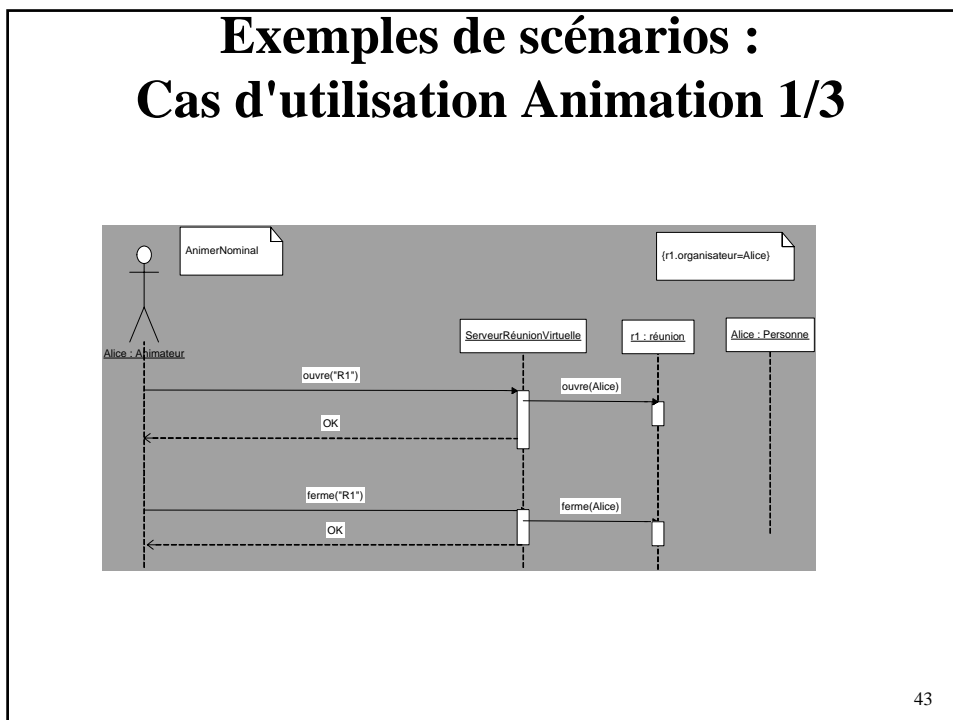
Exemples de scénarios :
Cas d'utilisation Animation 1/3

AnimerNominal

{r1.organisateur=Alice}

Alice : Animateur

ServeurRéunionVirtuelle

r1 : réunion

Alice : Personne

ouvre("R1")

ouvre(Alice)

OK

ferme("R1")

ferme(Alice)

OK

43